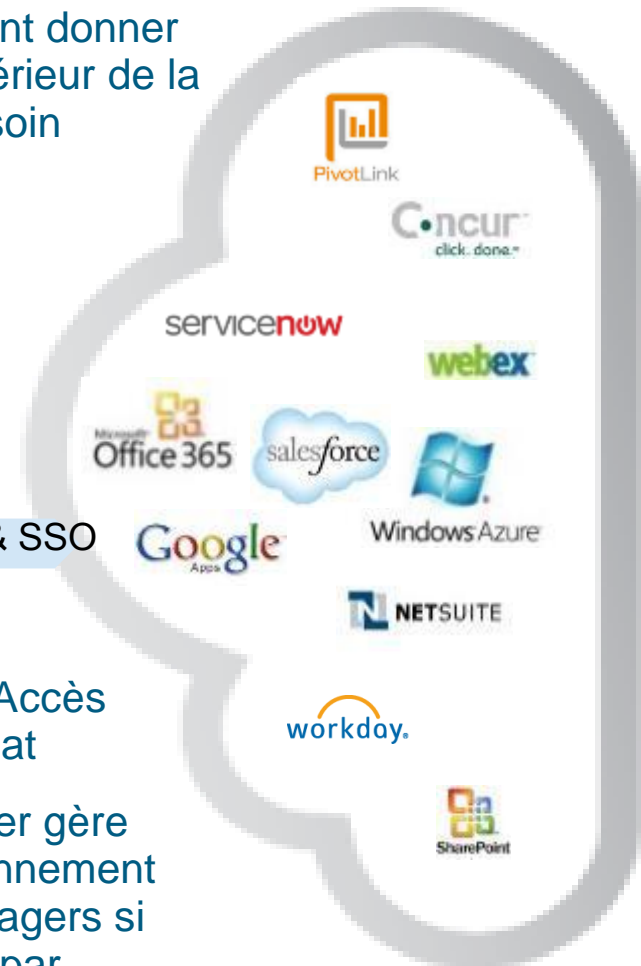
nt donner
érieur de la
soin

& SSO

Accès
at

er gère
nnement
agers si
par

PivotLink

C•ncur
click. done.

servicenow

webex

Microsoft
Office 365

salesforce

Windows Azure

Google
Apps

NETSUITE

workday.

SharePoint